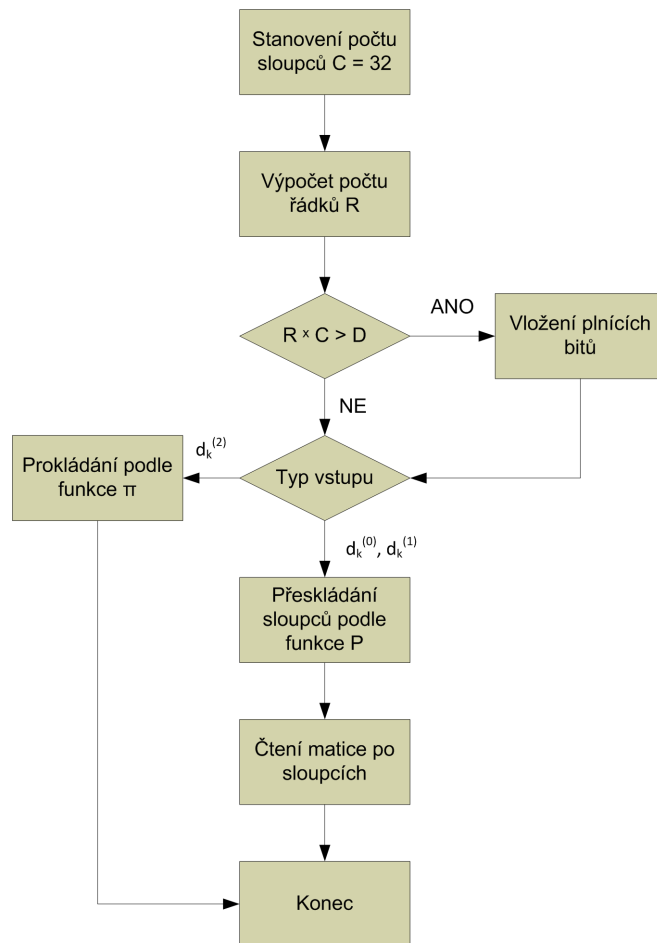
Stanovení počtu sloupců C = 32

Výpočet počtu řádků R

R $\times$ C > D

ANO

Vložení plnících bitů

NE

$d_k^{(2)}$

Prokládání podle funkce π

Typ vstupu

$d_k^{(0)}$, $d_k^{(1)}$

Přeskládání sloupců podle funkce P

Čtení matice po sloupcích

Konec